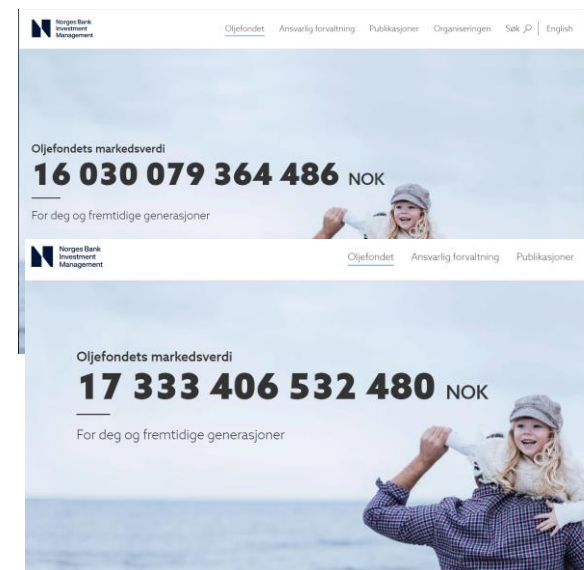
Norges Bank Investment Management

Oljefondet Ansvarlig forvaltning Publikasjoner Organiseringen Søk English

Oljefondets markedsverdi

16 030 079 364 486 NOK

For deg og fremtidige generasjoner

Norges Bank Investment Management

Oljefondet Ansvarlig forvaltning Publikasjoner

Oljefondets markedsverdi

17 333 406 532 480 NOK

For deg og fremtidige generasjoner